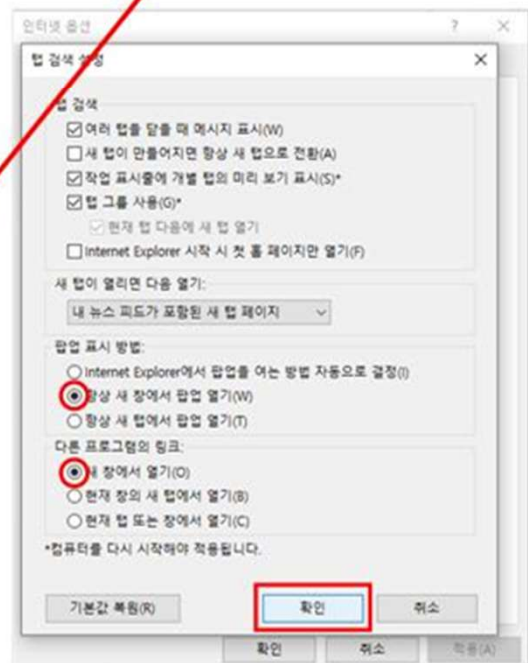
인터넷 옵션 ? ×

탭 검색 설정 ×

탭 검색
☑ 여러 탭을 닫을 때 메시지 표시(W)
☐ 새 탭이 만들어지면 항상 새 탭으로 전환(A)
☑ 작업 표시줄에 개별 탭의 미리 보기 표시(S)*
☑ 탭 그룹 사용(G)*
☑ 현재 탭 다음에 새 탭 열기
☐ Internet Explorer 시작 시 첫 홈 페이지만 열기(F)

새 탭이 열리면 다음 열기:
내 뉴스 피드가 포함된 새 탭 페이지

팝업 표시 방법:
○ Internet Explorer에서 팝업을 여는 방법 자동으로 결정(I)
◉ 항상 새 창에서 팝업 열기(W)
○ 항상 새 탭에서 팝업 열기(T)

다른 프로그램의 링크:
◉ 새 창에서 열기(O)
○ 현재 창의 새 탭에서 열기(B)
○ 현재 탭 또는 창에서 열기(C)

*컴퓨터를 다시 시작해야 적용됩니다.

기본값 복원(R) 확인 취소

확인 취소 적용(A)